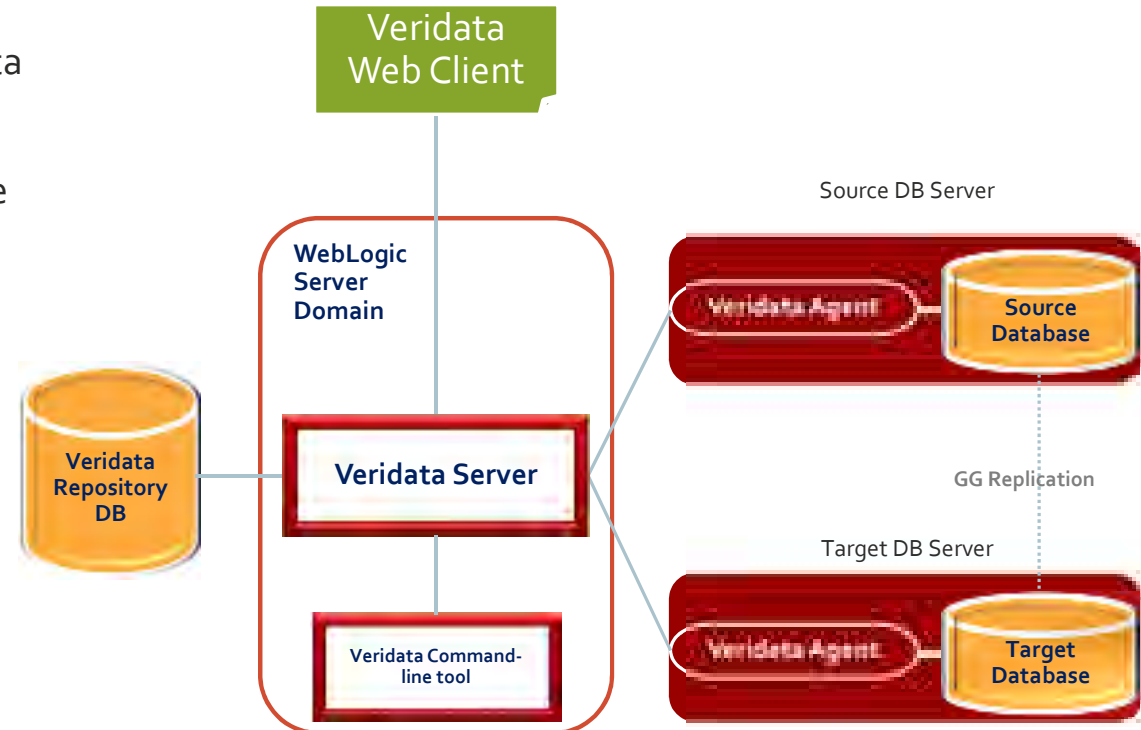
ta

e

Veridata Web Client

Source DB Server

WebLogic Server Domain

Veridata Agent

Source Database

Veridata Repository DB

Veridata Server

GG Replication

Target DB Server

Veridata Agent

Target Database

Veridata Command-line tool